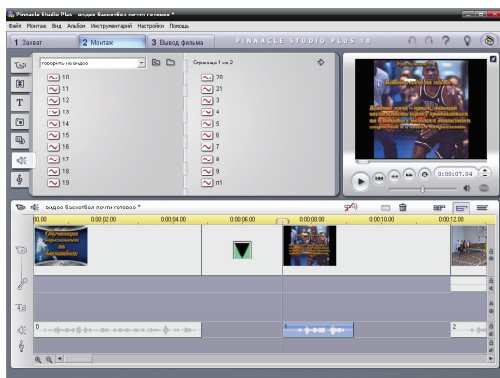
Pinnacle Studio Plus - видео Баскетбол почти готово *

Файл Монтаж Вид Альбом Инструменты Настройки Помощь

1 Захват 2 Монтаж 3 Вывод фильма PINNACLE STUDIO PLUS 10

говорить по видео

10
11
12
13
14
15
16
17
18
19

Страница 1 из 3

20
21
3
4
5
6
7
8
9
п1

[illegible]

0:00:07.04

видео Баскетбол почти готово *

00.00 0:00:02.00 0:00:04.00 0:00:06.00 0:00:08.00 0:00:10.00 0:00:12.00

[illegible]

0

1

2